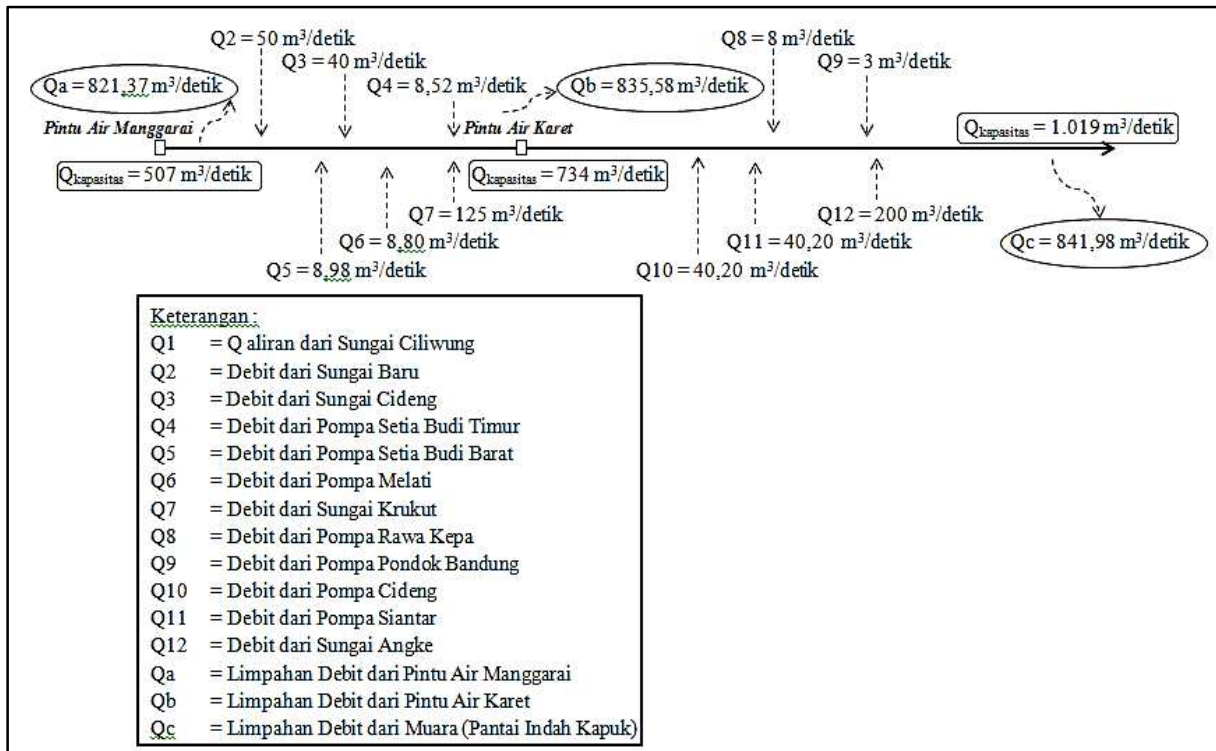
Q2 = 50 m$^3$/detik

Q3 = 40 m$^3$/detik

Qa = 821,37 m$^3$/detik

Q4 = 8,52 m$^3$/detik

Qb = 835,58 m$^3$/detik

Q8 = 8 m$^3$/detik

Q9 = 3 m$^3$/detik

Pintu Air Manggarai

Pintu Air Karet

Q$_{kapasitas}$ = 1.019 m$^3$/detik

Q$_{kapasitas}$ = 507 m$^3$/detik

Q$_{kapasitas}$ = 734 m$^3$/detik

Q7 = 125 m$^3$/detik

Q12 = 200 m$^3$/detik

Q6 = 8,80 m$^3$/detik

Q11 = 40,20 m$^3$/detik

Qc = 841,98 m$^3$/detik

Q5 = 8,98 m$^3$/detik

Q10 = 40,20 m$^3$/detik

Keterangan :
Q1 = Q aliran dari Sungai Ciliwung
Q2 = Debit dari Sungai Baru
Q3 = Debit dari Sungai Cideng
Q4 = Debit dari Pompa Setia Budi Timur
Q5 = Debit dari Pompa Setia Budi Barat
Q6 = Debit dari Pompa Melati
Q7 = Debit dari Sungai Krukut
Q8 = Debit dari Pompa Rawa Kepa
Q9 = Debit dari Pompa Pondok Bandung
Q10 = Debit dari Pompa Cideng
Q11 = Debit dari Pompa Siantar
Q12 = Debit dari Sungai Angke
Qa = Limpahan Debit dari Pintu Air Manggarai
Qb = Limpahan Debit dari Pintu Air Karet
Qc = Limpahan Debit dari Muara (Pantai Indah Kapuk)